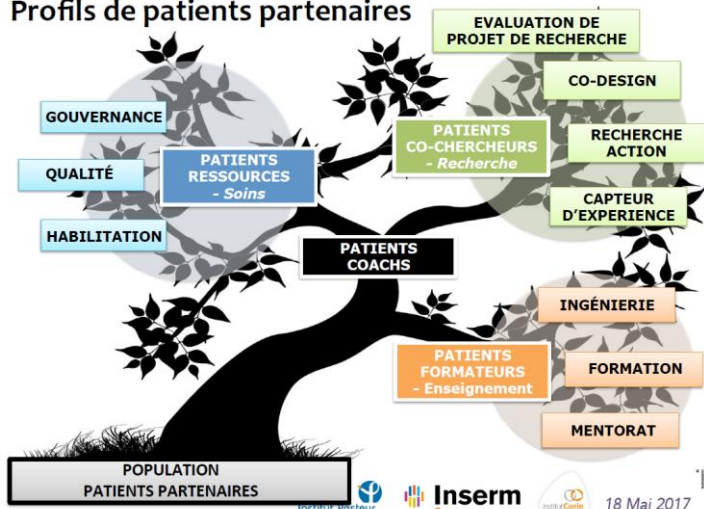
Profils de patients partenaires

EVALUATION DE PROJET DE RECHERCHE

CO-DESIGN

GOUVERNANCE

PATIENTS CO-CHERCHEURS - Recherche

RECHERCHE ACTION

QUALITÉ

PATIENTS RESSOURCES - Soins

CAPTEUR D'EXPERIENCE

HABILITATION

PATIENTS COACHS

INGÉNIERIE

PATIENTS FORMATEURS - Enseignement

FORMATION

MENTORAT

POPULATION PATIENTS PARTENAIRES

Institut Pasteur

Inserm

Institut Curie

18 Mai 2017